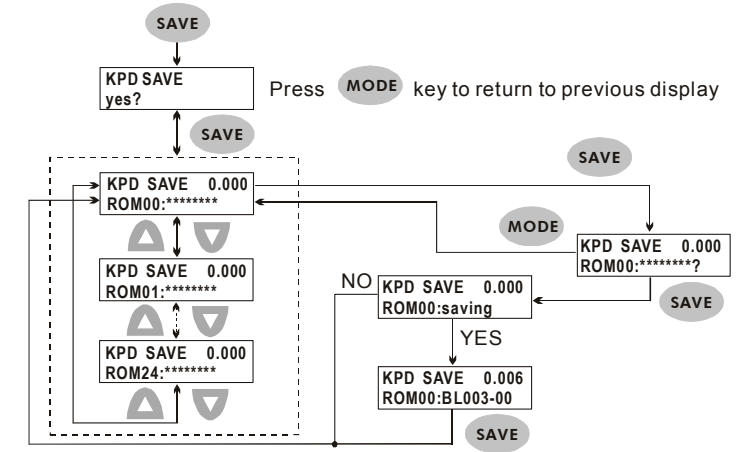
SAVE

KPD SAVE
yes?

Press MODE key to return to previous display

SAVE

KPD SAVE 0.000
ROM00:********

KPD SAVE 0.000
ROM01:********

KPD SAVE 0.000
ROM24:********

SAVE

MODE

KPD SAVE 0.000
ROM00:********?

SAVE

NO

KPD SAVE 0.000
ROM00:saving

YES

KPD SAVE 0.006
ROM00:BL003-00

SAVE